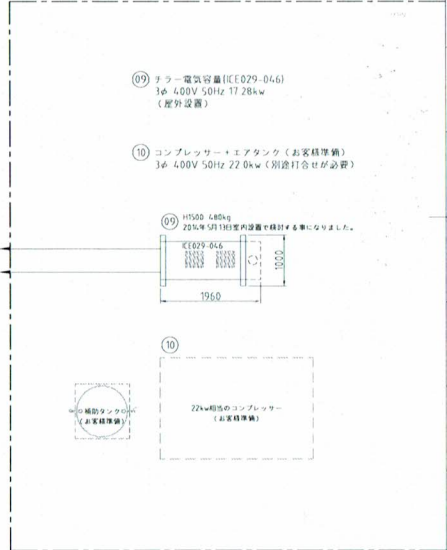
09 チラー電気容量(ICE029-046)
3φ 400V 50Hz 17.28kw
(屋外設置)

10 コンプレッサー+エアタンク(お客様準備)
3φ 400V 50Hz 22.0kw (別途打合せが必要)

09 H1500 480kg
2014年5月13日室内設置で検討する事になりました。

ICE029-046

1000

1960

10

補助タンク
(お客様準備)

22kw相当のコンプレッサー
(お客様準備)